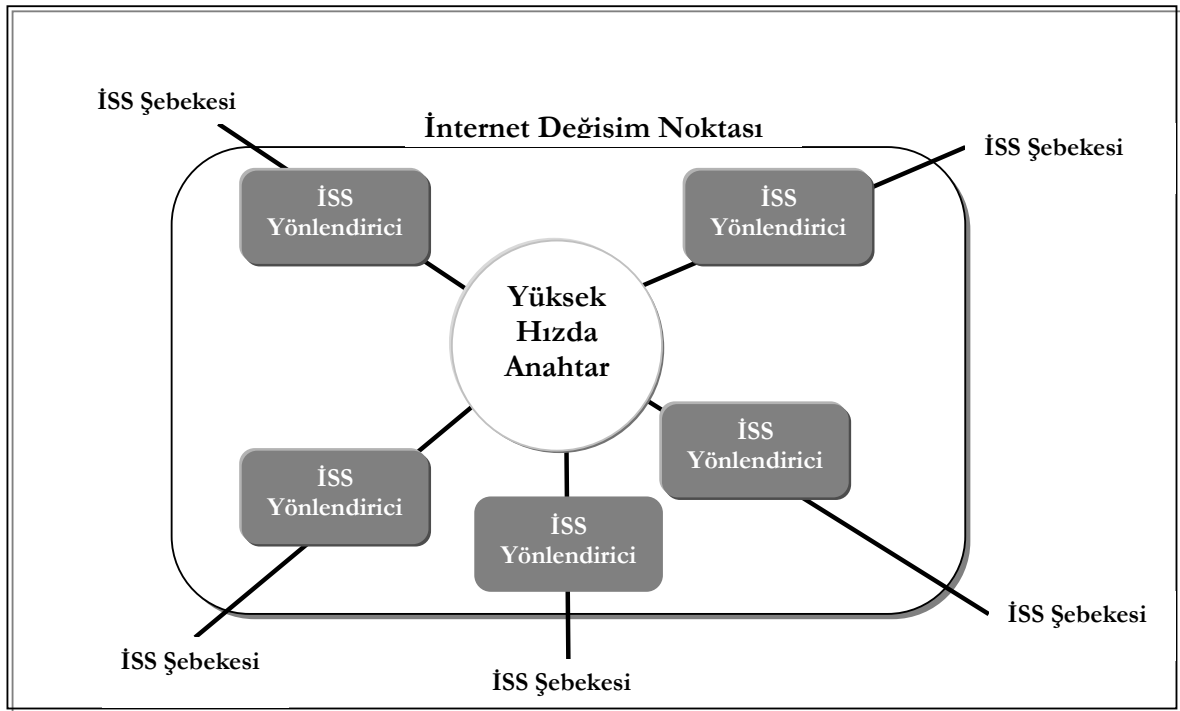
İSS Şebekesi

İnternet Değişim Noktası

İSS Şebekesi

İSS Yönlendirici

İSS Yönlendirici

Yüksek Hızda Anahtar

İSS Yönlendirici

İSS Yönlendirici

İSS Yönlendirici

İSS Şebekesi

İSS Şebekesi

İSS Şebekesi